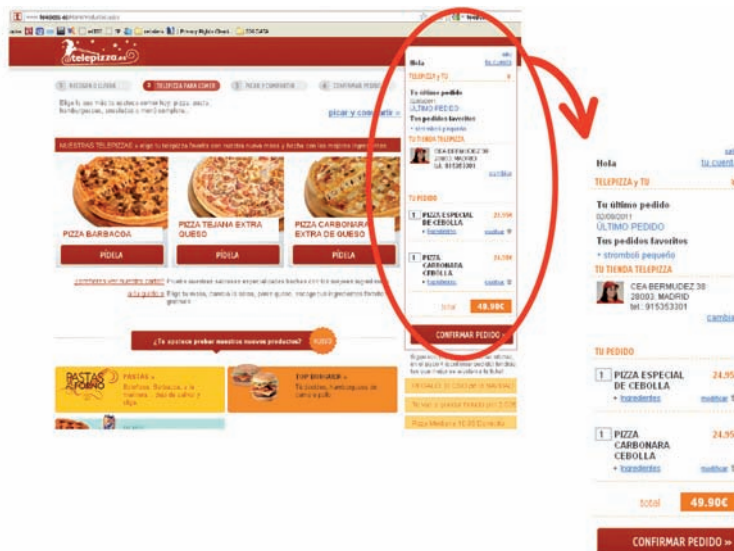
telepizza.es

TELEPIZZA PARA COMER

picar y compartir

NUESTRAS TELEPIZZAS

PIZZA BARBACOA

PÍDELA

PIZZA TEJANA EXTRA QUESO

PÍDELA

PIZZA CARBONARA EXTRA DE QUESO

PÍDELA

¿Te apetece probar nuestros nuevos productos?

PASTAS AL FORNO

PASTAS »

TOP BURGER »

CONFIRMAR PEDIDO »

Hola

TELEPIZZA y TU

Tu último pedido
02/08/2011
ÚLTIMO PEDIDO
Tus pedidos favoritos
+ stromboli pequeño
TU TIENDA TELEPIZZA

CEA BERMUDEZ 38
28003 MADRID
tel.: 915353301

TU PEDIDO

1 PIZZA ESPECIAL DE CEBOLLA 24.95
+ Ingredientes

1 PIZZA CARBONARA CEBOLLA 24.95
+ Ingredientes

total 49.90€

CONFIRMAR PEDIDO »

Hola

TELEPIZZA y TU

Tu último pedido
02/08/2011
ÚLTIMO PEDIDO
Tus pedidos favoritos
+ stromboli pequeño
TU TIENDA TELEPIZZA

CEA BERMUDEZ 38
28003 MADRID
tel.: 915353301

cambia

TU PEDIDO

1 PIZZA ESPECIAL DE CEBOLLA 24.95
+ Ingredientes modificar

1 PIZZA CARBONARA CEBOLLA 24.95
+ Ingredientes modificar

total 49.90€

CONFIRMAR PEDIDO »